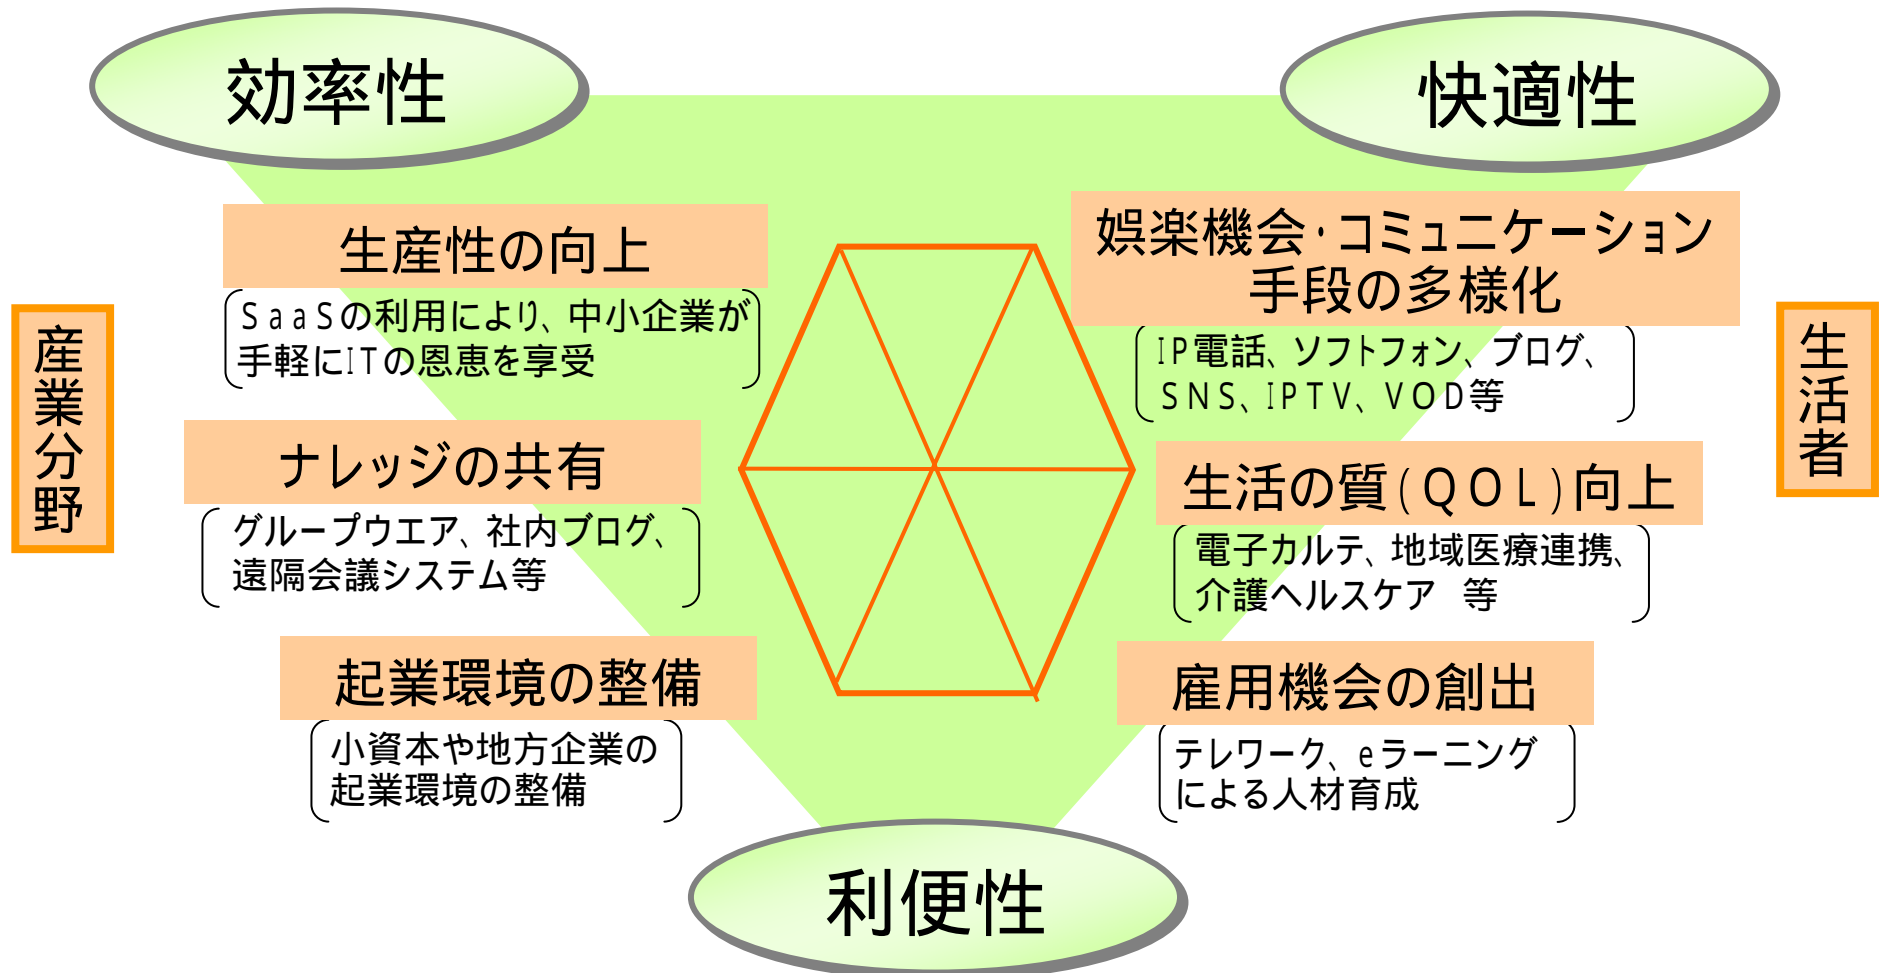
効率性

快適性

産業分野

生産性の向上

ＳａａＳの利用により、中小企業が手軽にＩＴの恩恵を享受

ナレッジの共有

グループウエア、社内ブログ、遠隔会議システム等

起業環境の整備

小資本や地方企業の起業環境の整備

生活者

娯楽機会・コミュニケーション手段の多様化

ＩＰ電話、ソフトフォン、ブログ、ＳＮＳ、ＩＰＴＶ、ＶＯＤ等

生活の質（ＱＯＬ）向上

電子カルテ、地域医療連携、介護ヘルスケア　等

雇用機会の創出

テレワーク、ｅラーニングによる人材育成

利便性